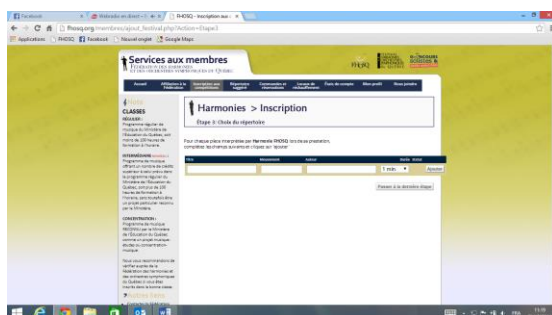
Facebook | Website en Brazil | FHOSQ - Inscription aux

fhosq.org/membres/ajout_festival.php?Action=Etape3

Applications | FHOSQ | Facebook | Nouvel onglet | Google Maps

Services aux membres

FÉDÉRATION DES HARMONIES ET DES ORCHESTRES SYMPHONIQUES DU QUÉBEC

FHOSQ

Accueil | Affiliation à la Fédération | Inscription aux compétitions | Répertoire suggéré | Commandes et réservations | Location et renouvellement | État de compte | Mon profil | Nous joindre

Harmonies > Inscription

Étape 3: Choix du répertoire

CLASSES

RÉGULIER :
Programme régulier de musique du Ministère de l'Éducation du Québec, soit moins de 100 heures de formation à l'horaire.

INTERMÉDIAIRE :
Programme de musique offrant un nombre de crédits supérieur à celui prévu dans le programme régulier du Ministère de l'Éducation du Québec, soit plus de 100 heures de formation à l'horaire, sans toutefois être un projet particulier reconnu par le Ministère.

CONCENTRATION :
Programme de musique PEI/PPO par le Ministère de l'Éducation du Québec comme un projet musique élaboré ou concentration musique.

Nous vous recommandons de vérifier auprès de la fédération des harmonies et des orchestres symphoniques du Québec si vous êtes inscrits dans la bonne classe.

Pour chaque pièce interprétée par Harmonie FHOSQ lors de sa prestation, complétez les champs suivants et cliquez sur 'Ajouter'

| Titre | Mouvement | Auteur | Durée | Action |
|---|---|---|---|---|
| | | | 1 min. | Ajouter |

Passer à la dernière étape

FRA 11:00